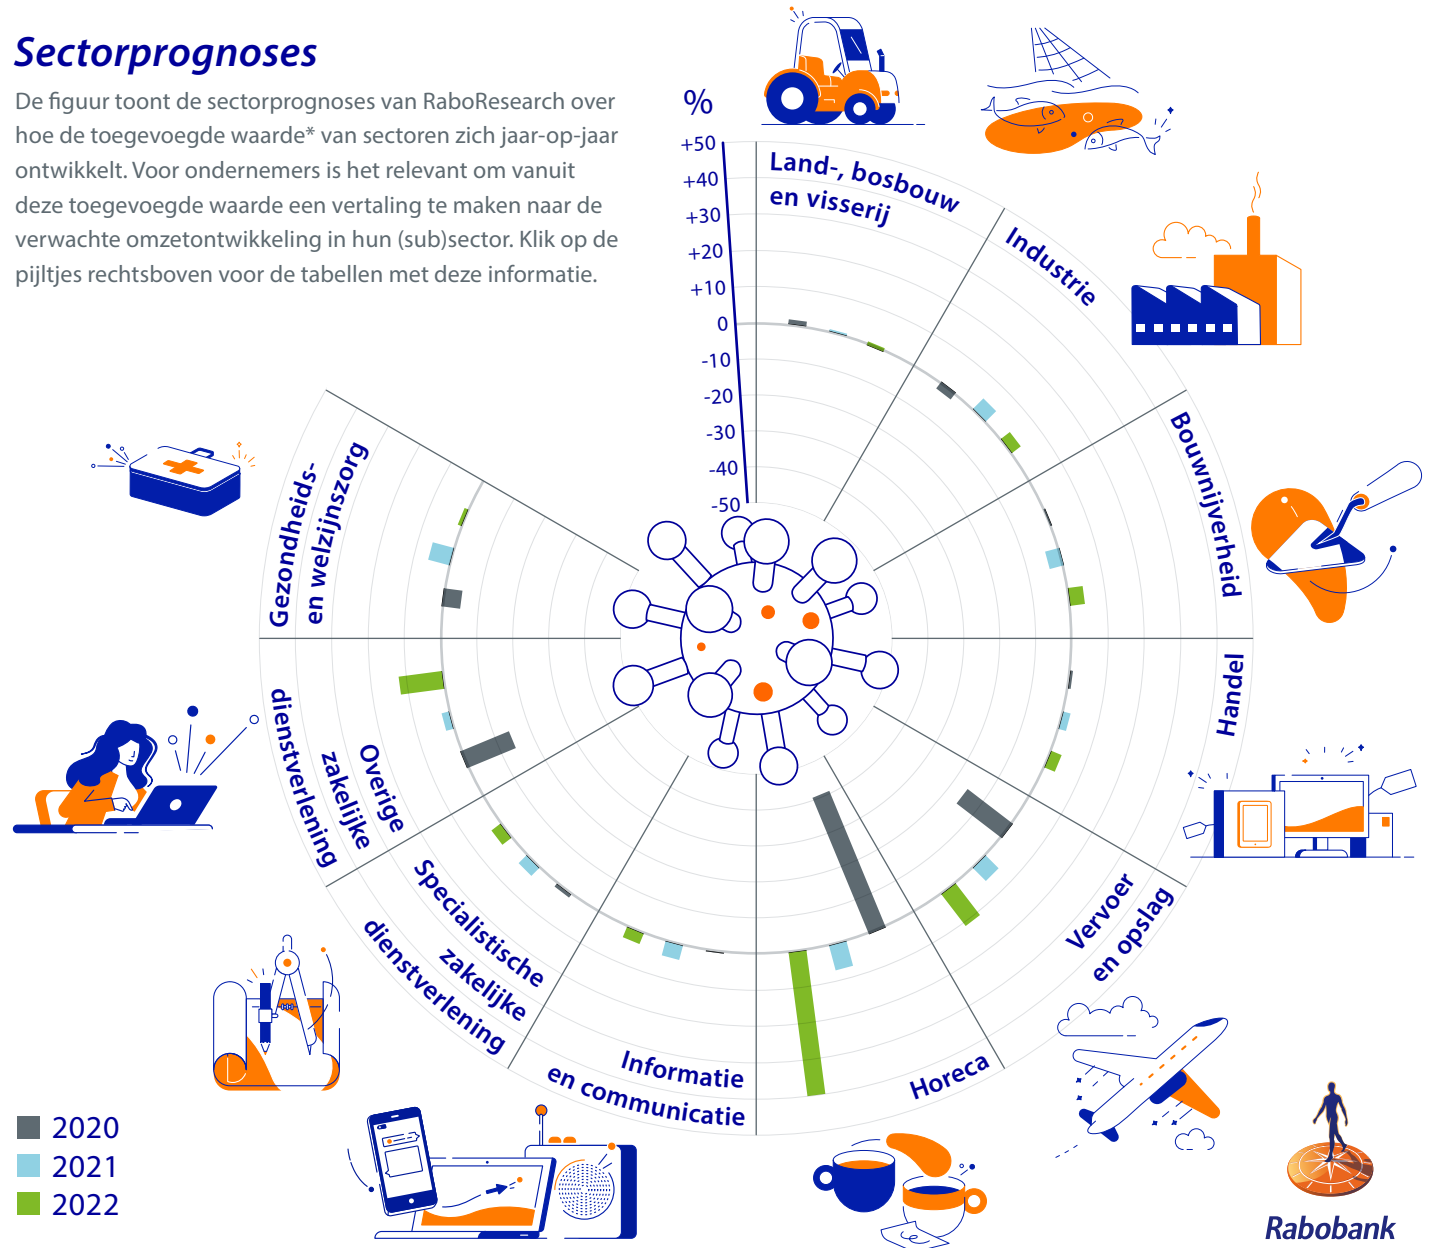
Sectorprognoses

De figuur toont de sectorprognoses van RaboResearch over hoe de toegevoegde waarde* van sectoren zich jaar-op-jaar ontwikkelt. Voor ondernemers is het relevant om vanuit deze toegevoegde waarde een vertaling te maken naar de verwachte omzetontwikkeling in hun (sub)sector. Klik op de pijltjes rechtsboven voor de tabellen met deze informatie.

%
+50
+40
+30
+20
+10
0
-10
-20
-30
-40
-50

Land-, bosbouw en visserij

Industrie

Bouwnijverheid

Handel

Vervoer en opslag

Horeca

Informatie en communicatie

Specialistische zakelijke dienstverlening

Overige zakelijke dienstverlening

Gezondheids- en welzijnszorg

2020
2021
2022

Rabobank